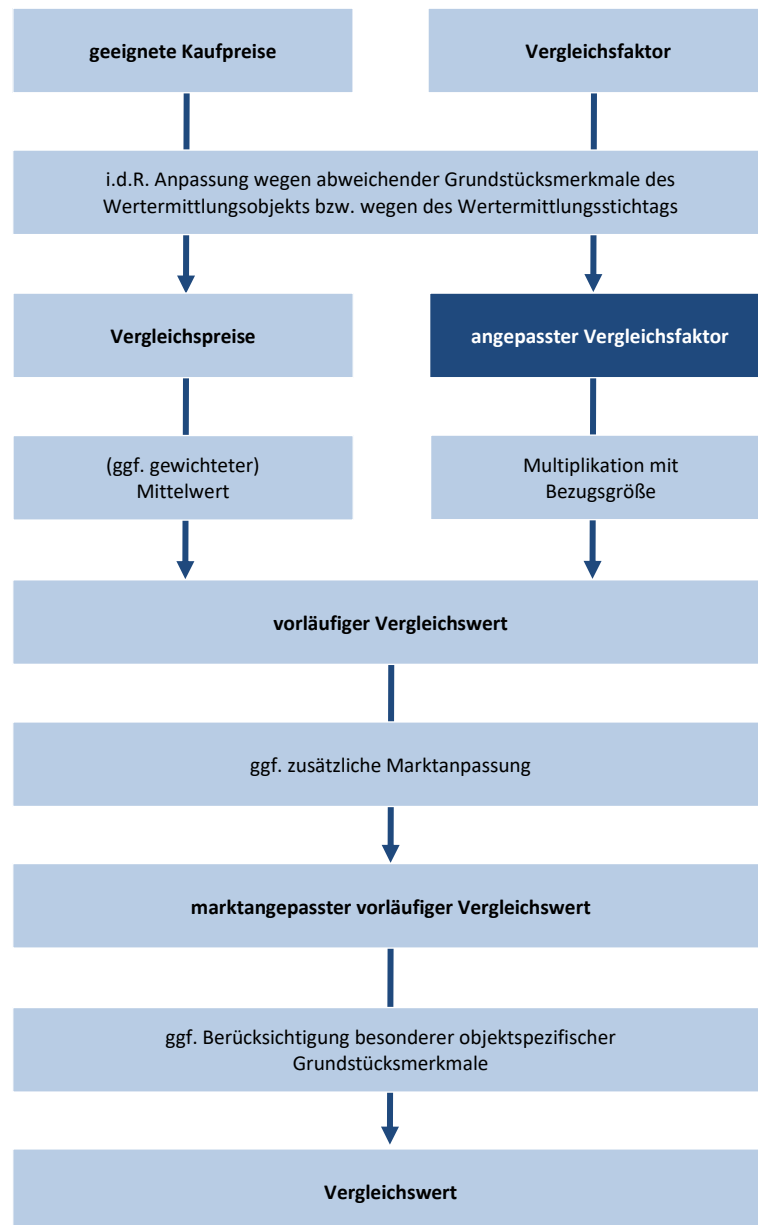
geeignete Kaufpreise

Vergleichsfaktor

i.d.R. Anpassung wegen abweichender Grundstücksmerkmale des Wertermittlungsobjekts bzw. wegen des Wertermittlungsstichtags

Vergleichspreise

angepasster Vergleichsfaktor

(ggf. gewichteter) Mittelwert

Multiplikation mit Bezugsgröße

vorläufiger Vergleichswert

ggf. zusätzliche Marktanpassung

marktangepasster vorläufiger Vergleichswert

ggf. Berücksichtigung besonderer objektspezifischer Grundstücksmerkmale

Vergleichswert